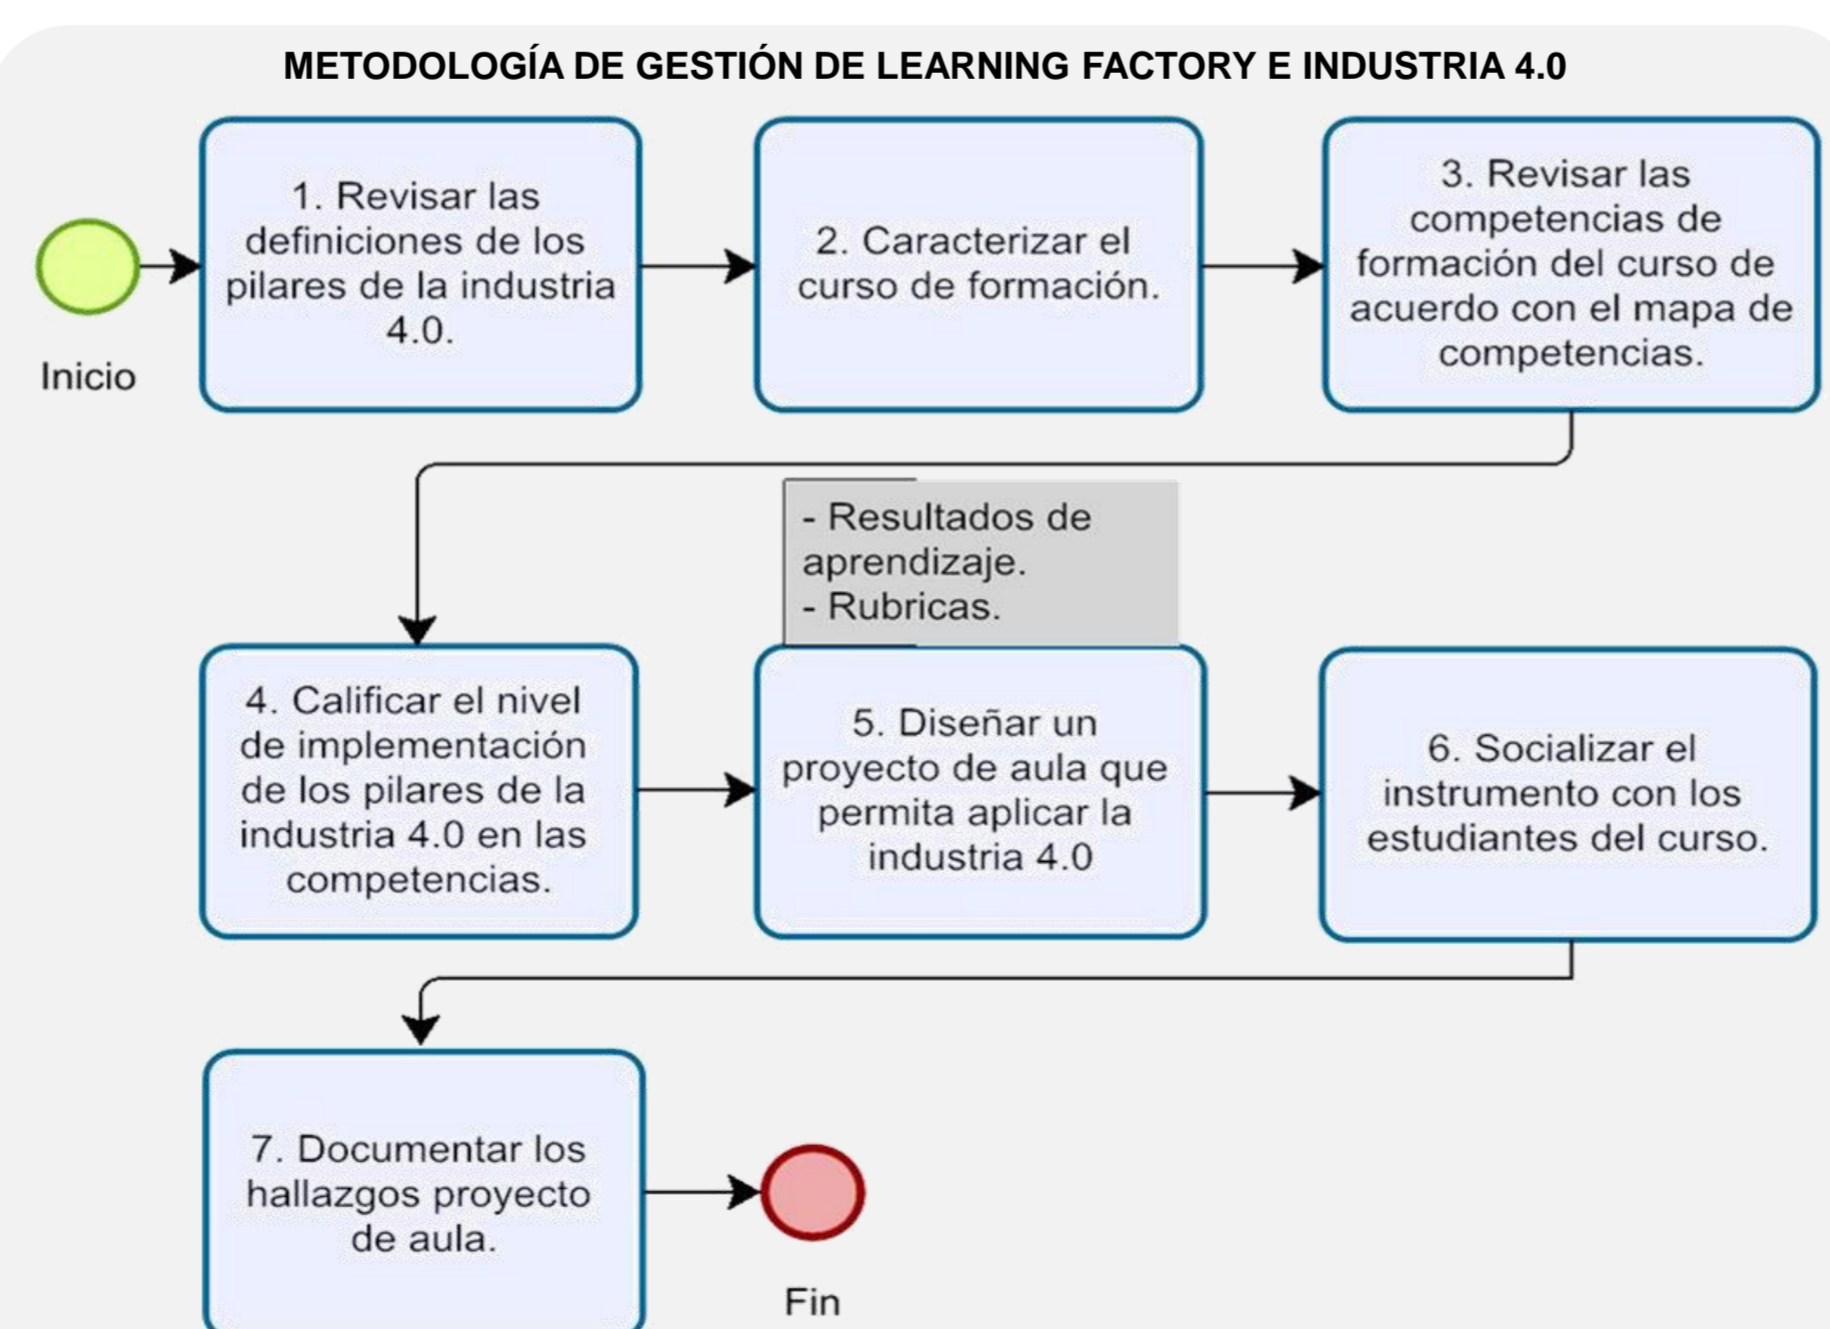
METODOLOGÍA DE GESTIÓN DE LEARNING FACTORY E INDUSTRIA 4.0

Inicio

1. Revisar las definiciones de los pilares de la industria 4.0.

2. Caracterizar el curso de formación.

3. Revisar las competencias de formación del curso de acuerdo con el mapa de competencias.

- Resultados de aprendizaje.
- Rubricas.

4. Calificar el nivel de implementación de los pilares de la industria 4.0 en las competencias.

5. Diseñar un proyecto de aula que permita aplicar la industria 4.0

6. Socializar el instrumento con los estudiantes del curso.

7. Documentar los hallazgos proyecto de aula.

Fin